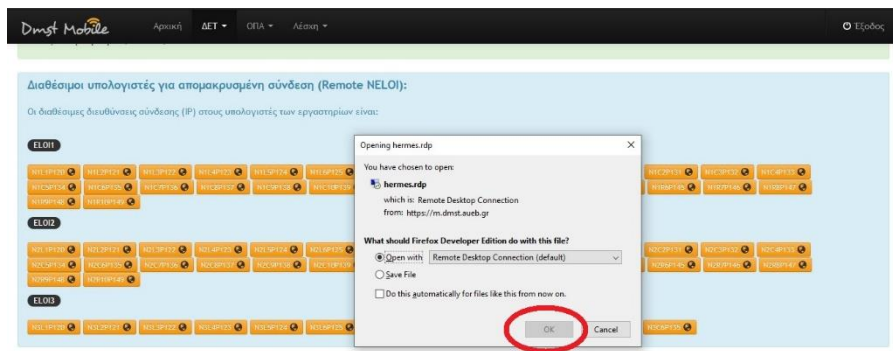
Dmst Mobile Αρχική ΔΕΤ ▾ ΟΠΑ ▾ Λέσχη ▾ Έξοδος

Διαθέσιμοι υπολογιστές για απομακρυσμένη σύνδεση (Remote NELOI):

Οι διαθέσιμες διευθύνσεις σύνδεσης (IP) στους υπολογιστές των εργαστηρίων είναι:

ELOI1

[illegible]

ELOI2

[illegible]

ELOI3

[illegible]

Opening hermes.rdp

You have chosen to open:

hermes.rdp

which is: Remote Desktop Connection

from: https://m.dmst.aueb.gr

What should Firefox Developer Edition do with this file?

Open with Remote Desktop Connection (default)

Save File

Do this automatically for files like this from now on.

OK Cancel